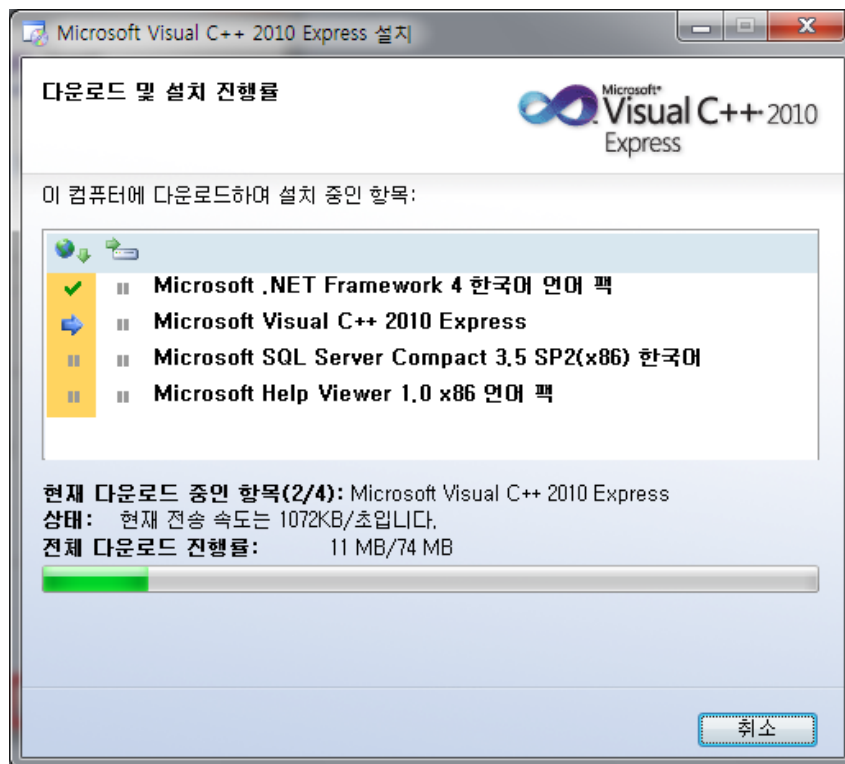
Microsoft Visual C++ 2010 Express 설치

다운로드 및 설치 진행률

Microsoft® Visual C++ 2010 Express

이 컴퓨터에 다운로드하여 설치 중인 항목:

Microsoft .NET Framework 4 한국어 언어 팩
Microsoft Visual C++ 2010 Express
Microsoft SQL Server Compact 3.5 SP2(x86) 한국어
Microsoft Help Viewer 1.0 x86 언어 팩

현재 다운로드 중인 항목(2/4): Microsoft Visual C++ 2010 Express
상태: 현재 전송 속도는 1072KB/초입니다.
전체 다운로드 진행률: 11 MB/74 MB

취소